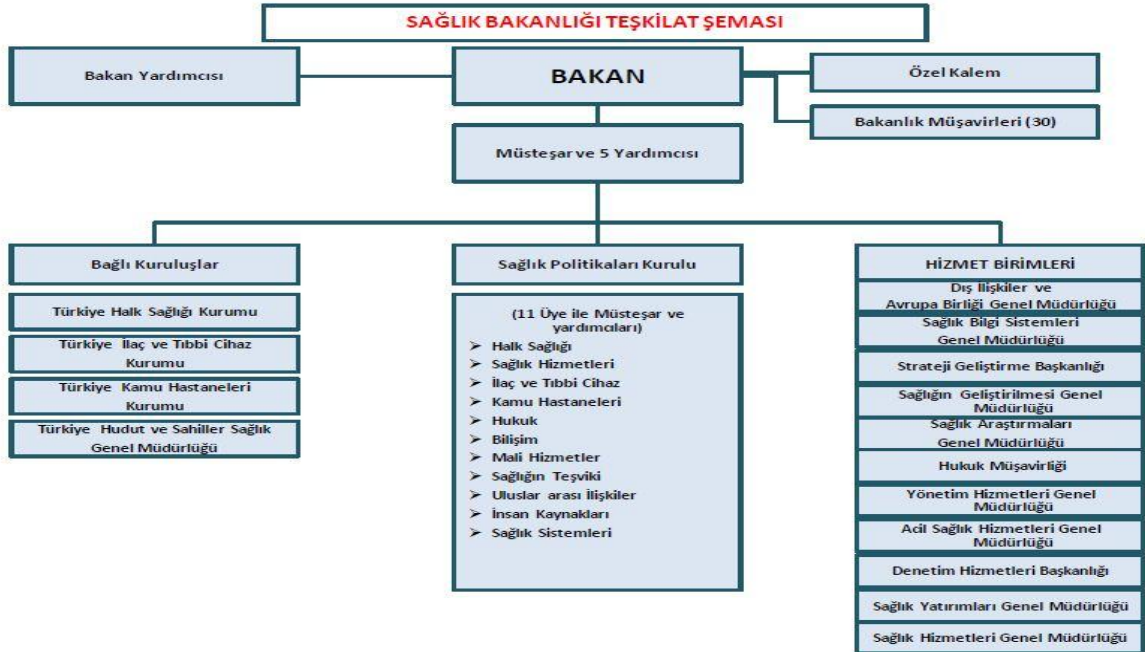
SAĞLIK BAKANLIĞI TEŞKİLAT ŞEMASI

Bakan Yardımcısı

BAKAN

Özel Kalem

Bakanlık Müşavirleri (30)

Müsteşar ve 5 Yardımcısı

Bağlı Kuruluşlar

Türkiye Halk Sağlığı Kurumu

Türkiye İlaç ve Tıbbi Cihaz Kurumu

Türkiye Kamu Hastaneleri Kurumu

Türkiye Hudut ve Sahiller Sağlık Genel Müdürlüğü

Sağlık Politikaları Kurulu

(11 Üye ile Müsteşar ve yardımcıları)
➢ Halk Sağlığı
➢ Sağlık Hizmetleri
➢ İlaç ve Tıbbi Cihaz
➢ Kamu Hastaneleri
➢ Hukuk
➢ Bilişim
➢ Mali Hizmetler
➢ Sağlığın Teşviki
➢ Uluslar arası İlişkiler
➢ İnsan Kaynakları
➢ Sağlık Sistemleri

HİZMET BİRİMLERİ

Dış İlişkiler ve Avrupa Birliği Genel Müdürlüğü

Sağlık Bilgi Sistemleri Genel Müdürlüğü

Strateji Geliştirme Başkanlığı

Sağlığın Geliştirilmesi Genel Müdürlüğü

Sağlık Araştırmaları Genel Müdürlüğü

Hukuk Müşavirliği

Yönetim Hizmetleri Genel Müdürlüğü

Acil Sağlık Hizmetleri Genel Müdürlüğü

Denetim Hizmetleri Başkanlığı

Sağlık Yatırımları Genel Müdürlüğü

Sağlık Hizmetleri Genel Müdürlüğü